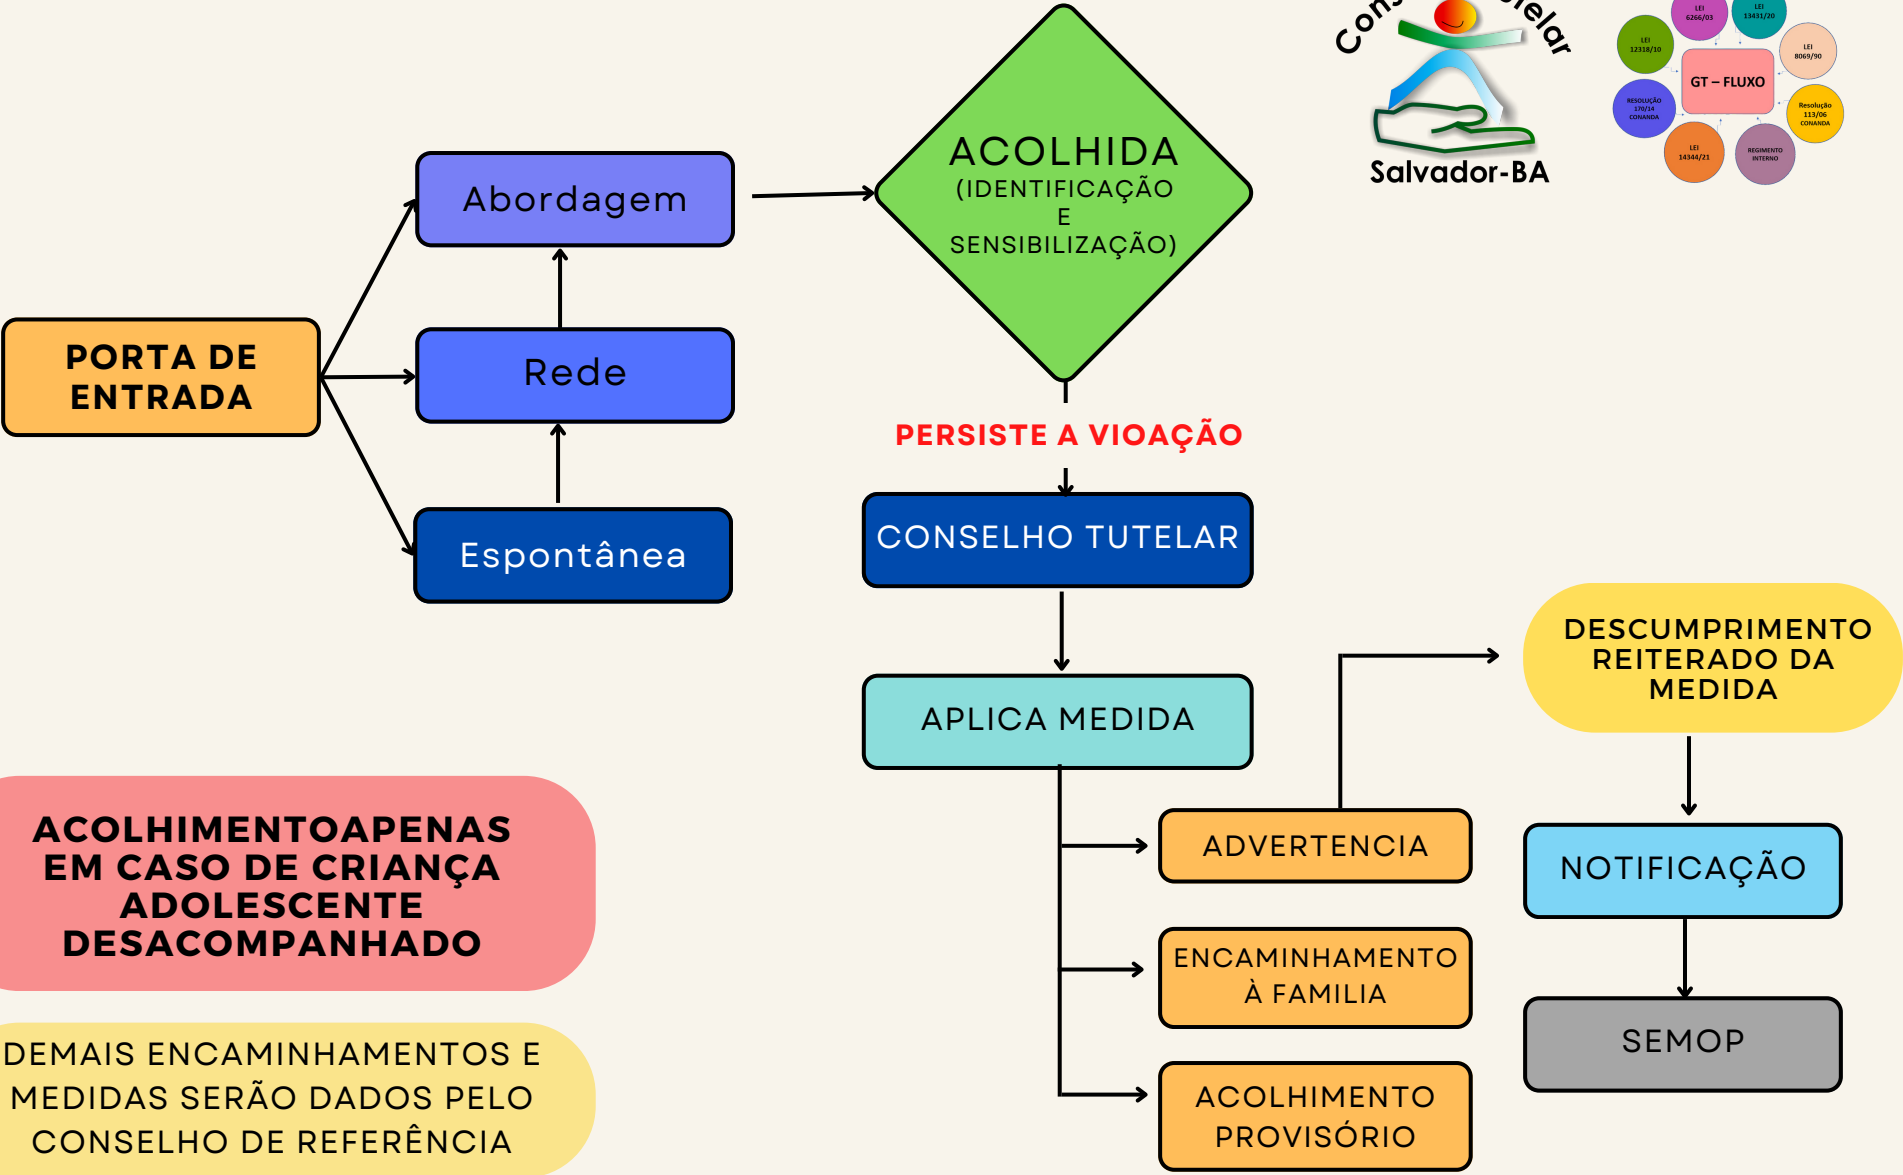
Con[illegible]telar
Salvador-BA

LEI 6266/03
LEI 13431/20
LEI 12318/10
LEI 8069/90
GT – FLUXO
RESOLUÇÃO 170/14 CONANDA
Resolução 113/06 CONANDA
LEI 14344/21
REGIMENTO INTERNO

PORTA DE ENTRADA

Abordagem

Rede

Espontânea

ACOLHIDA
(IDENTIFICAÇÃO E SENSIBILIZAÇÃO)

PERSISTE A VIOAÇÃO

CONSELHO TUTELAR

APLICA MEDIDA

ADVERTENCIA

ENCAMINHAMENTO À FAMILIA

ACOLHIMENTO PROVISÓRIO

DESCUMPRIMENTO REITERADO DA MEDIDA

NOTIFICAÇÃO

SEMOP

ACOLHIMENTOAPENAS EM CASO DE CRIANÇA ADOLESCENTE DESACOMPANHADO

DEMAIS ENCAMINHAMENTOS E MEDIDAS SERÃO DADOS PELO CONSELHO DE REFERÊNCIA